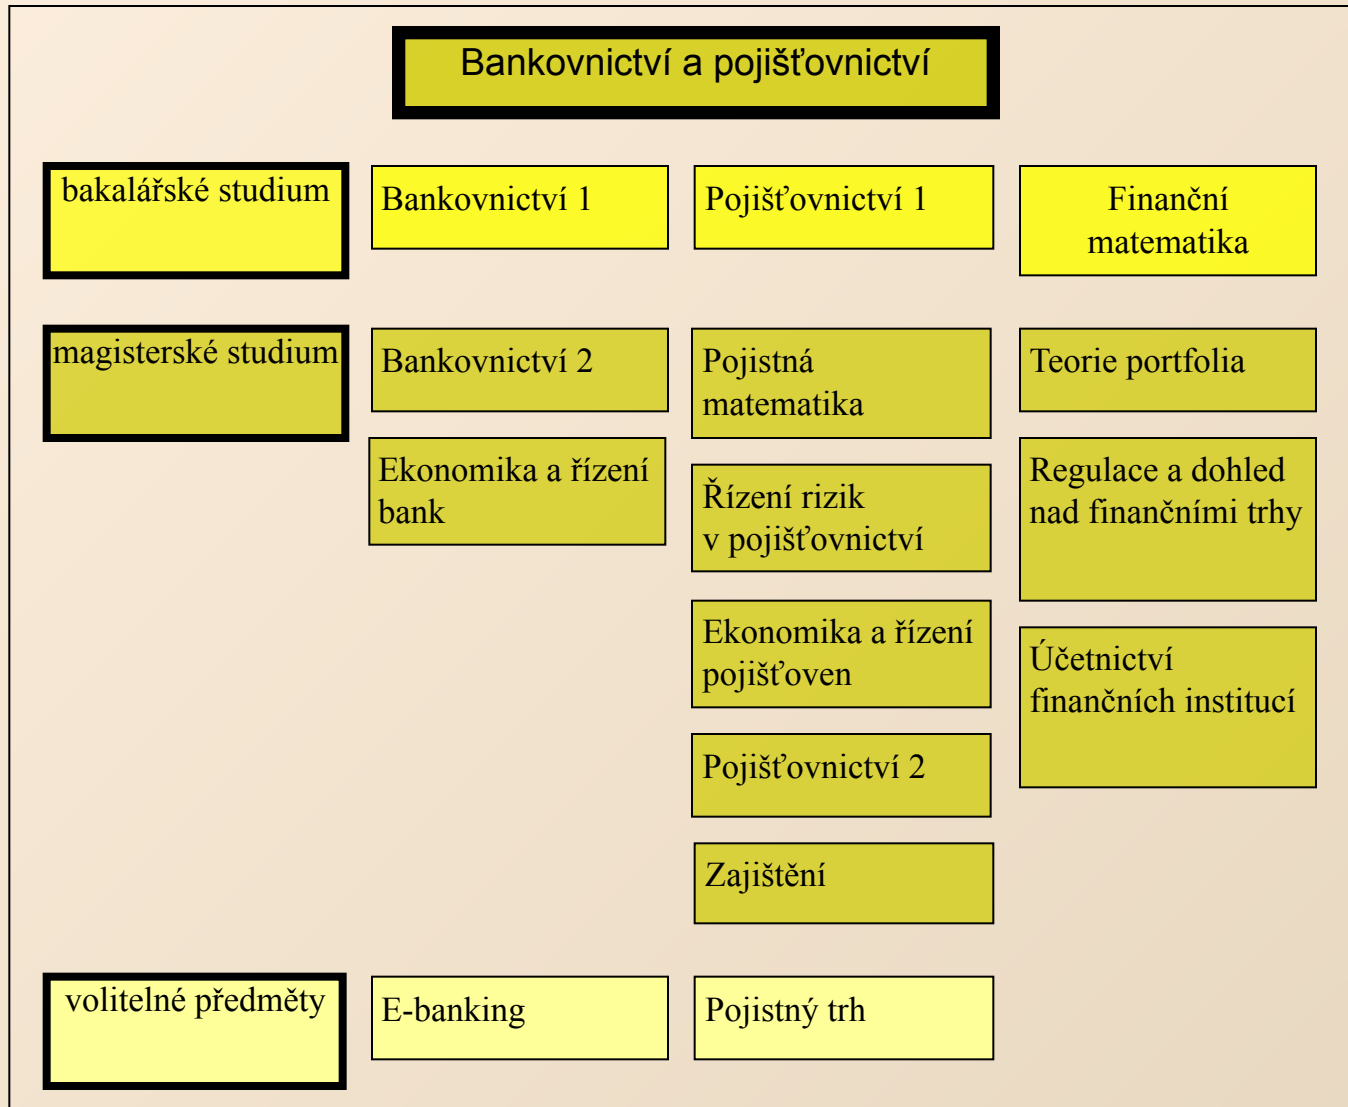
Bankovnictví a pojišťovnictví

bakalářské studium

Bankovnictví 1

Pojišťovnictví 1

Finanční matematika

magisterské studium

Bankovnictví 2

Ekonomika a řízení bank

Pojistná matematika

Řízení rizik v pojišťovnictví

Ekonomika a řízení pojišťoven

Pojišťovnictví 2

Zajištění

Teorie portfolia

Regulace a dohled nad finančními trhy

Účetnictví finančních institucí

volitelné předměty

E-banking

Pojistný trh